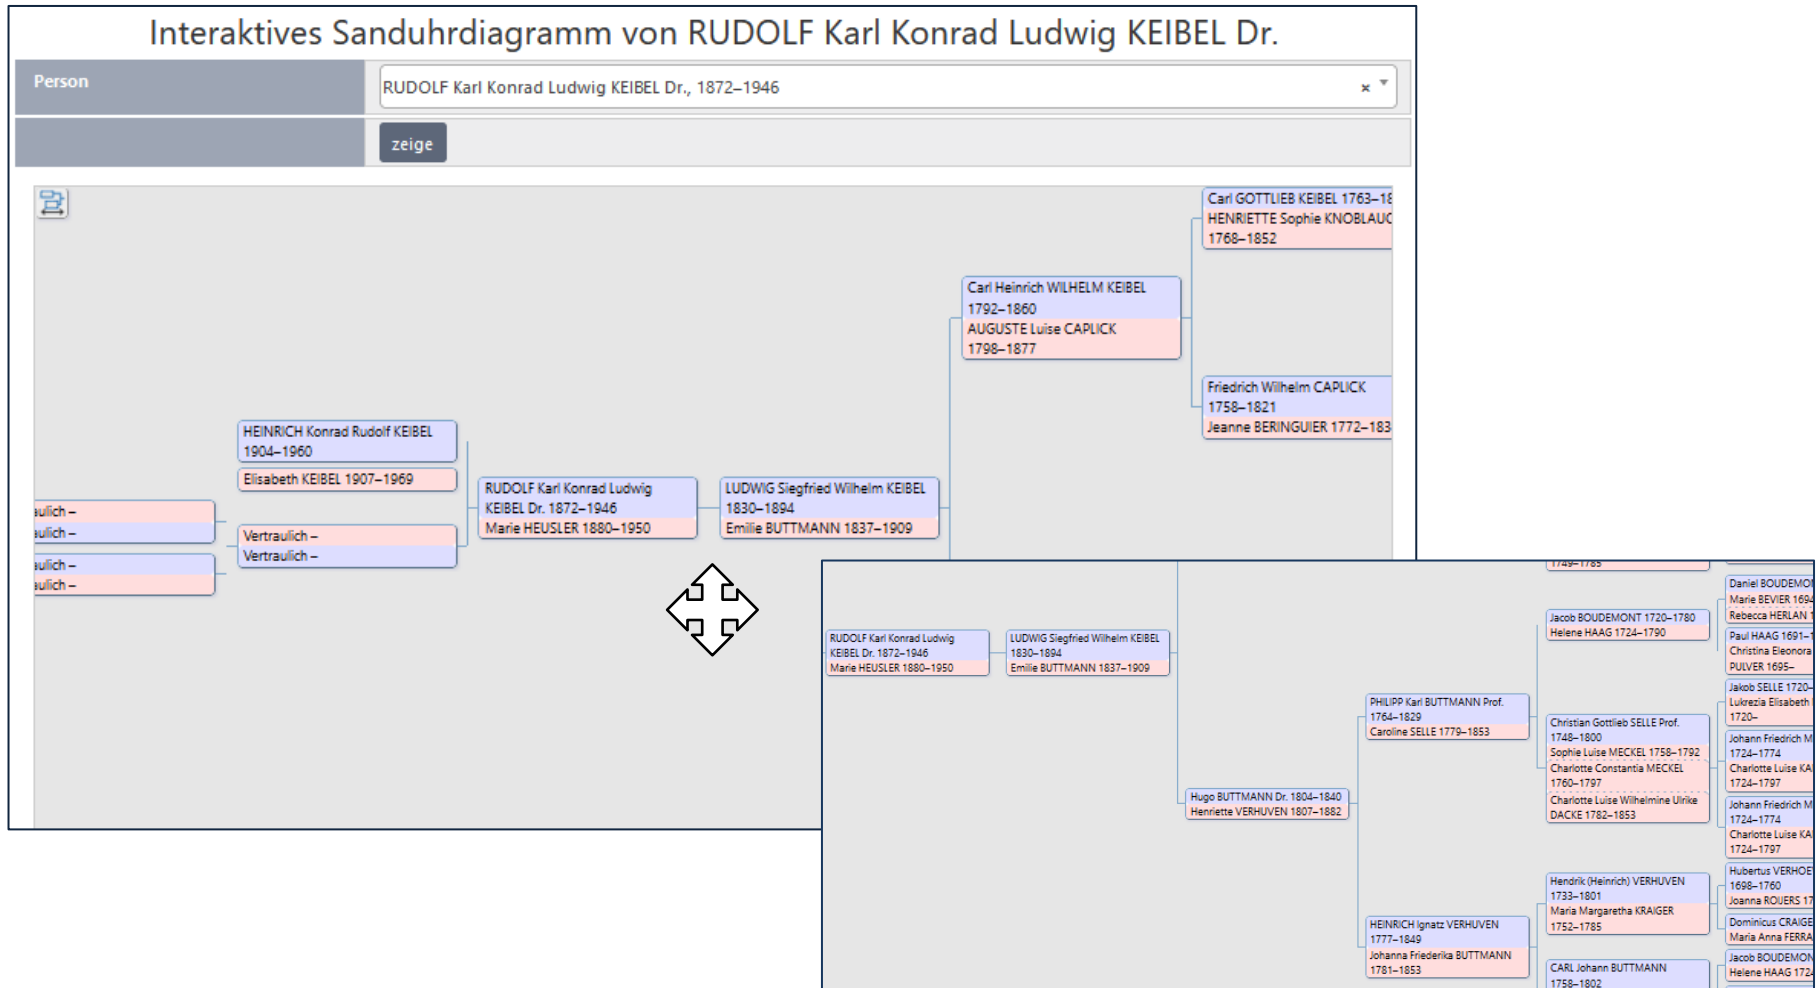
Interaktives Sanduhrdiagramm von RUDOLF Karl Konrad Ludwig KEIBEL Dr.

Person

RUDOLF Karl Konrad Ludwig KEIBEL Dr., 1872–1946

×

zeige

Carl GOTTLIEB KEIBEL 1763–18
HENRIETTE Sophie KNOBLAUC
1768–1852

Carl Heinrich WILHELM KEIBEL 1792–1860
AUGUSTE Luise CAPLICK 1798–1877

Friedrich Wilhelm CAPLICK 1758–1821
Jeanne BERINGUIER 1772–183

HEINRICH Konrad Rudolf KEIBEL 1904–1960

Elisabeth KEIBEL 1907–1969

ulich –
ulich –

ulich –
ulich –

Vertraulich –
Vertraulich –

RUDOLF Karl Konrad Ludwig KEIBEL Dr. 1872–1946
Marie HEUSLER 1880–1950

LUDWIG Siegfried Wilhelm KEIBEL 1830–1894
Emilie BUTTMANN 1837–1909

1749–1785

Daniel BOUDEMO
Marie BEVIER 169
Rebecca HERLAN

Jacob BOUDEMONT 1720–1780
Helene HAAG 1724–1790

Paul HAAG 1691–
Christina Eleonora
PULVER 1695–

RUDOLF Karl Konrad Ludwig KEIBEL Dr. 1872–1946
Marie HEUSLER 1880–1950

LUDWIG Siegfried Wilhelm KEIBEL 1830–1894
Emilie BUTTMANN 1837–1909

Jakob SELLE 1720–
Lukrezia Elisabeth
1720–

PHILIPP Karl BUTTMANN Prof. 1764–1829
Caroline SELLE 1779–1853

Christian Gottlieb SELLE Prof. 1748–1800
Sophie Luise MECKEL 1758–1792
Charlotte Constantia MECKEL 1760–1797
Charlotte Luise Wilhelmine Ulrike DACKE 1782–1853

Johann Friedrich M
1724–1774
Charlotte Luise KA
1724–1797

Hugo BUTTMANN Dr. 1804–1840
Henriette VERHUVEN 1807–1882

Johann Friedrich M
1724–1774
Charlotte Luise KA
1724–1797

Hendrik (Heinrich) VERHUVEN 1733–1801
Maria Margaretha KRAIGER 1752–1785

Hubertus VERHOE
1698–1760
Joanna ROIJERS 17

Dominicus CRAIGE
Maria Anna FERRA

HEINRICH Ignatz VERHUVEN 1777–1849
Johanna Friederika BUTTMANN 1781–1853

CARL Johann BUTTMANN 1758–1802

Jacob BOUDEMON
Helene HAAG 172